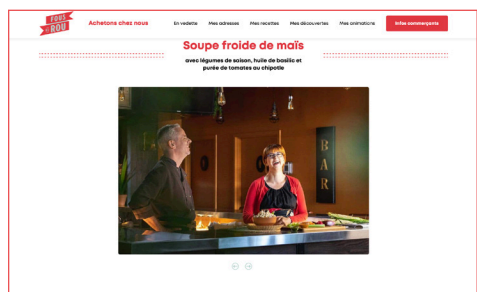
FOUS DE ROU

Achetons chez nous

En vedette Mes adresses Mes recettes Mes découvertes Mes animateurs

Infos concours

Soupe froide de maïs

avec légumes de saison, huile de basilic et purée de tomates au chipotle

BAR